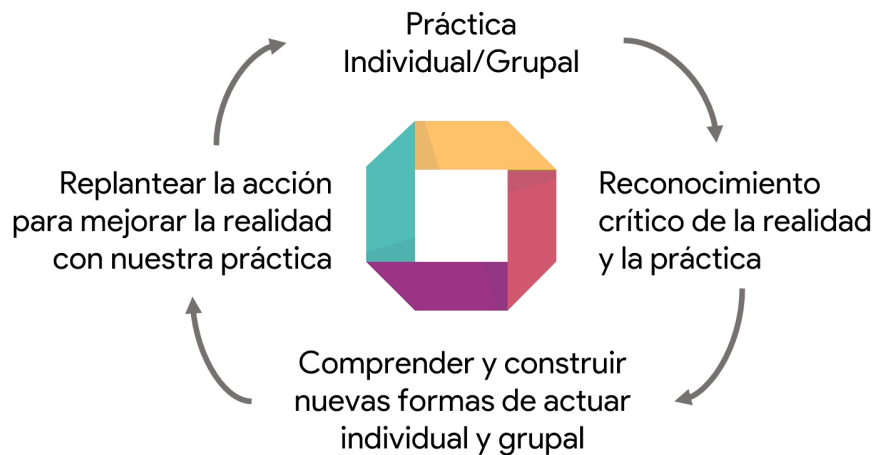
Práctica Individual/Grupal

Reconocimiento crítico de la realidad y la práctica

Comprender y construir nuevas formas de actuar individual y grupal

Replantear la acción para mejorar la realidad con nuestra práctica